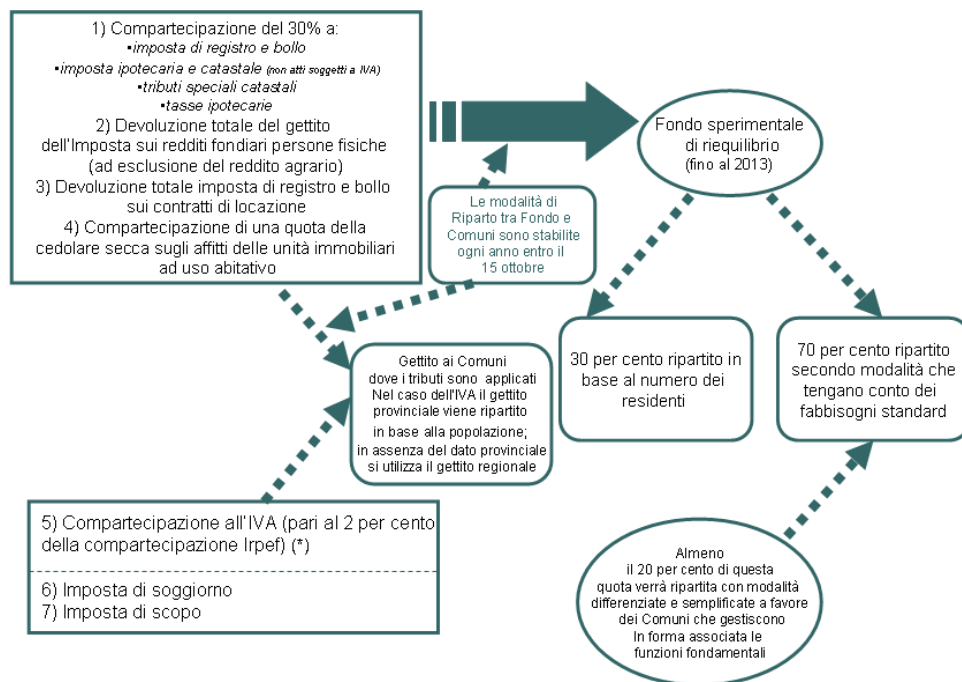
1) Compartecipazione del 30% a:
•imposta di registro e bollo
•imposta ipotecaria e catastale (non atti soggetti a IVA)
•tributi speciali catastali
•tasse ipotecarie
2) Devoluzione totale del gettito dell'Imposta sui redditi fondiari persone fisiche (ad esclusione del reddito agrario)
3) Devoluzione totale imposta di registro e bollo sui contratti di locazione
4) Compartecipazione di una quota della cedolare secca sugli affitti delle unità immobiliari ad uso abitativo

Fondo sperimentale di riequilibrio (fino al 2013)

Le modalità di Riparto tra Fondo e Comuni sono stabilite ogni anno entro il 15 ottobre

Gettito ai Comuni dove i tributi sono applicati Nel caso dell'IVA il gettito provinciale viene ripartito in base alla popolazione; in assenza del dato provinciale si utilizza il gettito regionale

30 per cento ripartito in base al numero dei residenti

70 per cento ripartito secondo modalità che tengano conto dei fabbisogni standard

5) Compartecipazione all'IVA (pari al 2 per cento della compartecipazione Irpef) (*)

6) Imposta di soggiorno
7) Imposta di scopo

Almeno il 20 per cento di questa quota verrà ripartita con modalità differenziate e semplificate a favore dei Comuni che gestiscono In forma associata le funzioni fondamentali